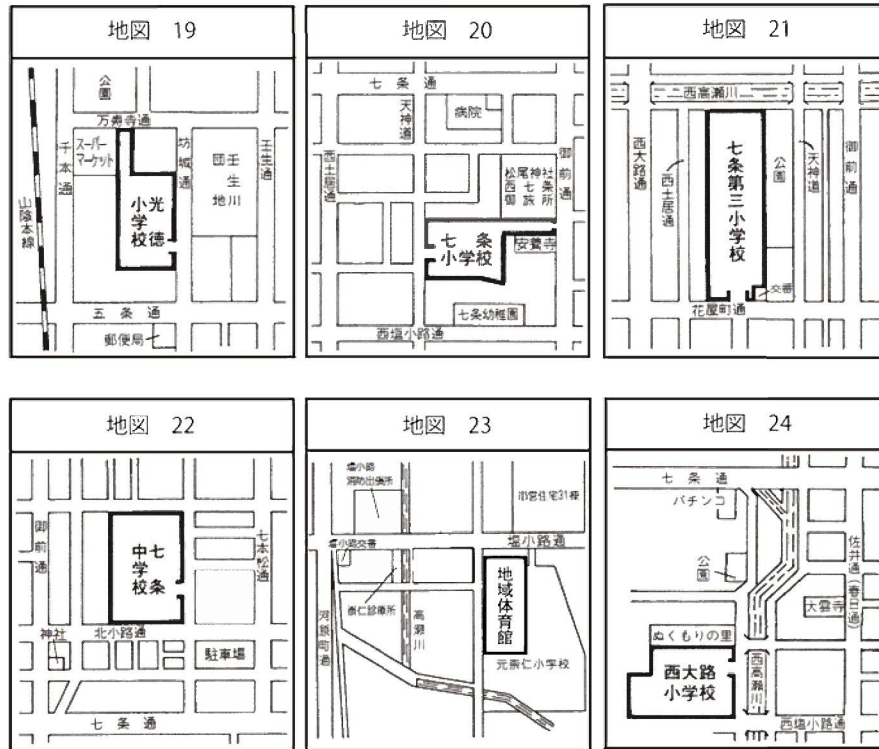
地図 19

公園
万寿寺通
スーパーマーケット
千本通
坊城通
壬生通
団壬生地川
小光学徳校
山陰本線
五条通
郵便局

地図 20

七条通
天神通
病院
西土居通
松尾神社西七条御旅所
御前通
七条小学校
安養寺
七条幼稚園
西塩小路通

地図 21

西高瀬川
西大路通
西土居通
七条第三小学校
公園
天神通
御前通
交番
花屋町通

地図 22

御前通
中七学条校
七本松通
神社
北小路通
駐車場
七条通

地図 23

塩小路消防出張所
市営住宅31棟
塩小路交番
塩小路通
地域体育館
崇仁診療所
高瀬川
河原町通
元崇仁小学校

地図 24

七条通
パチンコ
佐井通(春日通)
公園
大雲寺
ぬくもりの里
西大路小学校
西高瀬川
西塩小路通